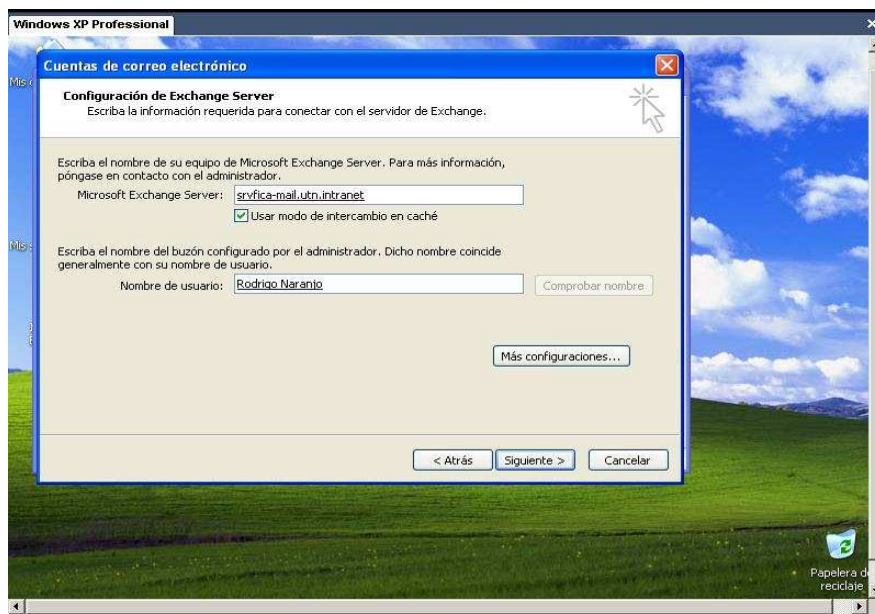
Windows XP Professional

Cuentas de correo electrónico

Configuración de Exchange Server
Escriba la información requerida para conectar con el servidor de Exchange.

Escriba el nombre de su equipo de Microsoft Exchange Server. Para más información, póngase en contacto con el administrador.

Microsoft Exchange Server: srvfica-mail.utn.intranet

Usar modo de intercambio en caché

Escriba el nombre del buzón configurado por el administrador. Dicho nombre coincide generalmente con su nombre de usuario.

Nombre de usuario: Rodrigo Naranjo

Comprobar nombre

Más configuraciones...

< Atrás

Siguiente >

Cancelar

Mis

Mis

Papelera de reciclaje